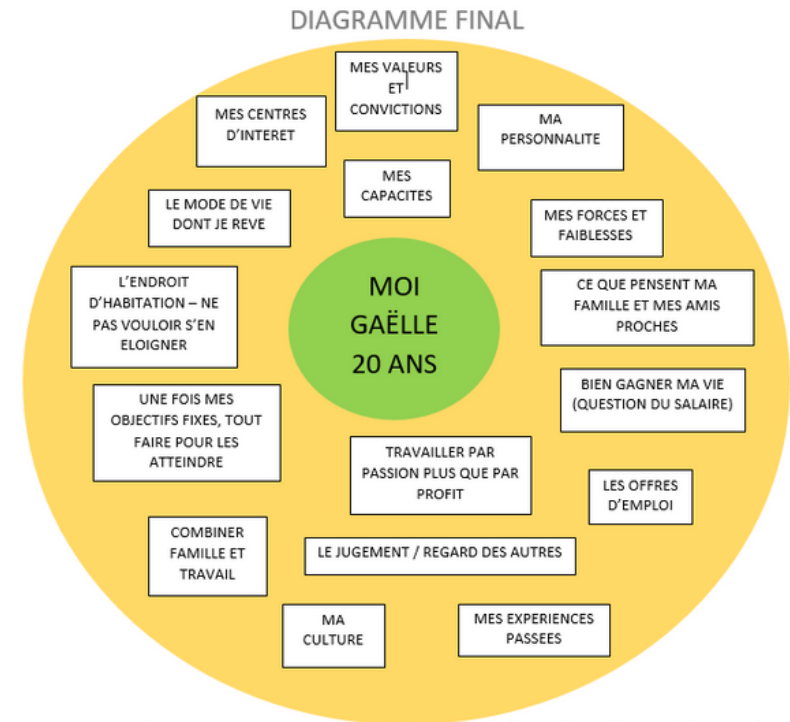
DIAGRAMME FINAL

MES VALEURS ET CONVICTIONS

MES CENTRES D'INTERET

MA PERSONNALITE

MES CAPACITES

LE MODE DE VIE DONT JE REVE

MES FORCES ET FAIBLESSES

L'ENDROIT D'HABITATION – NE PAS VOULOIR S'EN ELOIGNER

MOI
GAËLLE
20 ANS

CE QUE PENSENT MA FAMILLE ET MES AMIS PROCHES

BIEN GAGNER MA VIE (QUESTION DU SALAIRE)

UNE FOIS MES OBJECTIFS FIXES, TOUT FAIRE POUR LES ATTEINDRE

TRAVAILLER PAR PASSION PLUS QUE PAR PROFIT

LES OFFRES D'EMPLOI

COMBINER FAMILLE ET TRAVAIL

LE JUGEMENT / REGARD DES AUTRES

MA CULTURE

MES EXPERIENCES PASSEES